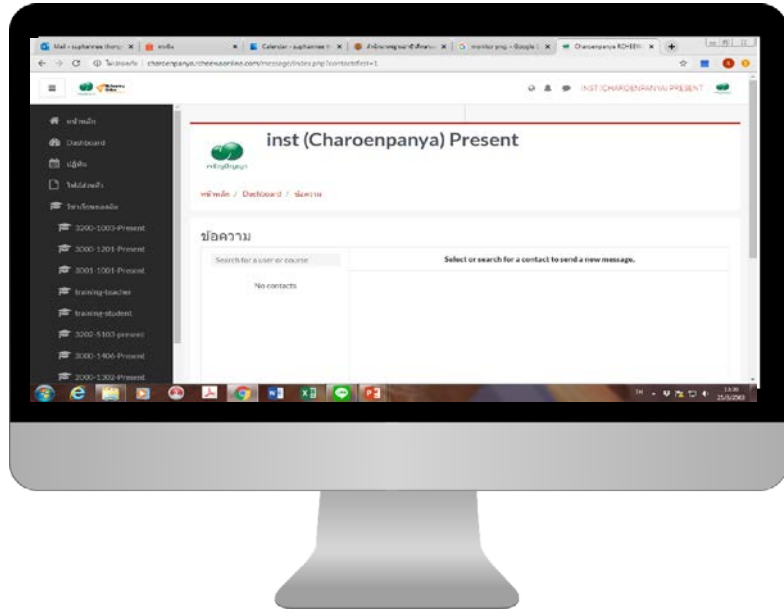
Mail - suphannee thong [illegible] × | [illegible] × | Calendar - suphannee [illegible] × | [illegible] × | monitor png - Google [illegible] × | Charoenpanya RCHEEW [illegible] ×

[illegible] | charoenpanya.cheewaonline.com/message/index.php?contactsfirst=1

INST (CHAROENPANYA) PRESENT

หน้าหลัก
Dashboard
ปฏิทิน
ไฟล์ส่วนตัว
วิชาเรียนของฉัน
3200-1003-Present
3000-1201-Present
3001-1001-Present
training-teacher
training-student
3202-5103-present
3000-1406-Present
2000-1302-Present

inst (Charoenpanya) Present

หน้าหลัก / Dashboard / ข้อความ

ข้อความ

Search for a user or course

No contacts

Select or search for a contact to send a new message.

TH
13:30
25/5/2563